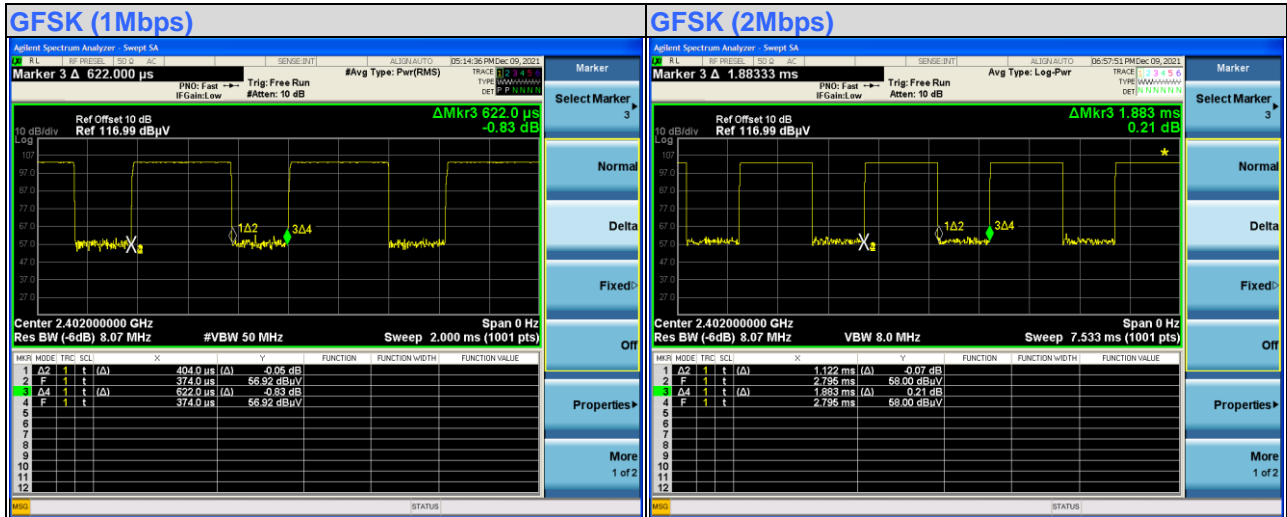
GFSK (1Mbps)

Agilent Spectrum Analyzer - Swept SA
RL RF PRESEL 50 Ω AC SENSE:INT ALIGN AUTO 05:14:36 PM Dec 09, 2021
Marker 3 Δ 622.000 µs
PNO: Fast IFGain:Low Trig: Free Run #Atten: 10 dB #Avg Type: Pwr(RMS)
TRACE 1 2 3 4 5 6 TYPE DET P P N N N N
Ref Offset 10 dB
10 dB/div Ref 116.99 dBµV
ΔMkr3 622.0 µs
-0.83 dB
Log
107
97.0
87.0
77.0
67.0
57.0
47.0
37.0
27.0
1Δ2 3Δ4
Center 2.402000000 GHz
Res BW (-6dB) 8.07 MHz #VBW 50 MHz Span 0 Hz
Sweep 2.000 ms (1001 pts)

| MKR | MODE | TRC | SCL | X | | Y | FUNCTION | FUNCTION WIDTH | FUNCTION VALUE |
|---|---|---|---|---|---|---|---|---|---|
| 1 | Δ2 | 1 | t | (Δ) | 404.0 µs | (Δ) -0.05 dB | | | |
| 2 | F | 1 | t | | 374.0 µs | 56.92 dBµV | | | |
| 3 | Δ4 | 1 | t | (Δ) | 622.0 µs | (Δ) -0.83 dB | | | |
| 4 | F | 1 | t | | 374.0 µs | 56.92 dBµV | | | |
| 5 | | | | | | | | | |
| 6 | | | | | | | | | |
| 7 | | | | | | | | | |
| 8 | | | | | | | | | |
| 9 | | | | | | | | | |
| 10 | | | | | | | | | |
| 11 | | | | | | | | | |
| 12 | | | | | | | | | |

MSG STATUS

Marker
Select Marker 3
Normal
Delta
Fixed
Off
Properties
More 1 of 2

GFSK (2Mbps)

Agilent Spectrum Analyzer - Swept SA
RL RF PRESEL 50 Ω AC SENSE:INT ALIGN AUTO 06:57:51 PM Dec 09, 2021
Marker 3 Δ 1.88333 ms
PNO: Fast IFGain:Low Trig: Free Run Atten: 10 dB Avg Type: Log-Pwr
TRACE 1 2 3 4 5 6 TYPE DET N N N N N N
Ref Offset 10 dB
10 dB/div Ref 116.99 dBµV
ΔMkr3 1.883 ms
0.21 dB
Log
107
97.0
87.0
77.0
67.0
57.0
47.0
37.0
27.0
1Δ2 3Δ4
Center 2.402000000 GHz
Res BW (-6dB) 8.07 MHz VBW 8.0 MHz Span 0 Hz
Sweep 7.533 ms (1001 pts)

| MKR | MODE | TRC | SCL | X | | Y | FUNCTION | FUNCTION WIDTH | FUNCTION VALUE |
|---|---|---|---|---|---|---|---|---|---|
| 1 | Δ2 | 1 | t | (Δ) | 1.122 ms | (Δ) -0.07 dB | | | |
| 2 | F | 1 | t | | 2.795 ms | 58.00 dBµV | | | |
| 3 | Δ4 | 1 | t | (Δ) | 1.883 ms | (Δ) 0.21 dB | | | |
| 4 | F | 1 | t | | 2.795 ms | 58.00 dBµV | | | |
| 5 | | | | | | | | | |
| 6 | | | | | | | | | |
| 7 | | | | | | | | | |
| 8 | | | | | | | | | |
| 9 | | | | | | | | | |
| 10 | | | | | | | | | |
| 11 | | | | | | | | | |
| 12 | | | | | | | | | |

MSG STATUS

Marker
Select Marker 3
Normal
Delta
Fixed
Off
Properties
More 1 of 2